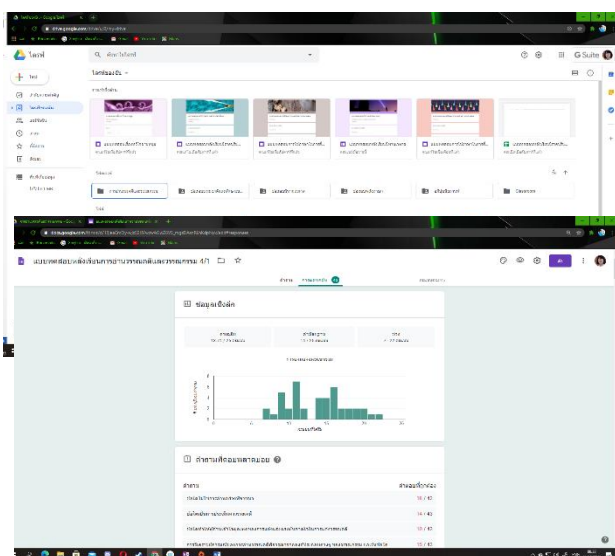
ไดรฟ์

ค้นหาในไดรฟ์

G Suite

ใหม่

ไดรฟ์ของฉัน

ไดรฟ์ของฉัน

Classroom

ข้อมูลเชิงลึก

0 10 20 30

คำถามที่ตอบผิดบ่อย

คำถาม

16 / 40

16 / 40

16 / 40

15 / 40

แบบทดสอบหลังเรียนการอ่านวรรณคดีและวรรณกรรม 4/1

คำถาม

การตอบกลับ

การตั้งค่า

ส่ง